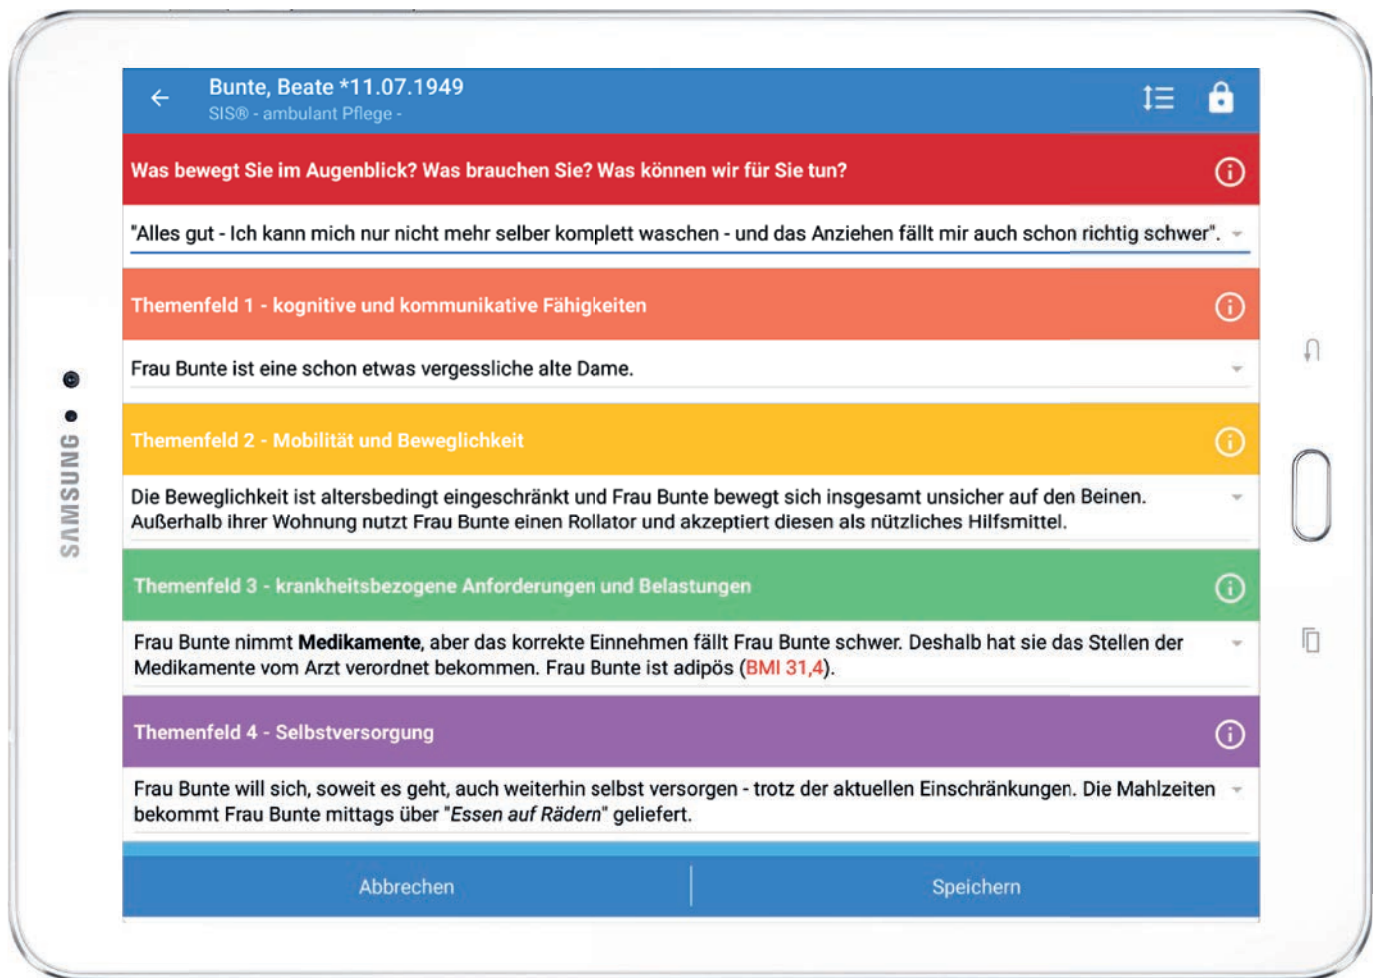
SAMSUNG

Bunte, Beate *11.07.1949
SIS® - ambulant Pflege -

Was bewegt Sie im Augenblick? Was brauchen Sie? Was können wir für Sie tun?

"Alles gut - Ich kann mich nur nicht mehr selber komplett waschen - und das Anziehen fällt mir auch schon richtig schwer".

Themenfeld 1 - kognitive und kommunikative Fähigkeiten

Frau Bunte ist eine schon etwas vergessliche alte Dame.

Themenfeld 2 - Mobilität und Beweglichkeit

Die Beweglichkeit ist altersbedingt eingeschränkt und Frau Bunte bewegt sich insgesamt unsicher auf den Beinen. Außerhalb ihrer Wohnung nutzt Frau Bunte einen Rollator und akzeptiert diesen als nützliches Hilfsmittel.

Themenfeld 3 - krankheitsbezogene Anforderungen und Belastungen

Frau Bunte nimmt **Medikamente**, aber das korrekte Einnehmen fällt Frau Bunte schwer. Deshalb hat sie das Stellen der Medikamente vom Arzt verordnet bekommen. Frau Bunte ist adipös (BMI 31,4).

Themenfeld 4 - Selbstversorgung

Frau Bunte will sich, soweit es geht, auch weiterhin selbst versorgen - trotz der aktuellen Einschränkungen. Die Mahlzeiten bekommt Frau Bunte mittags über "*Essen auf Rädern*" geliefert.

Abbrechen

Speichern